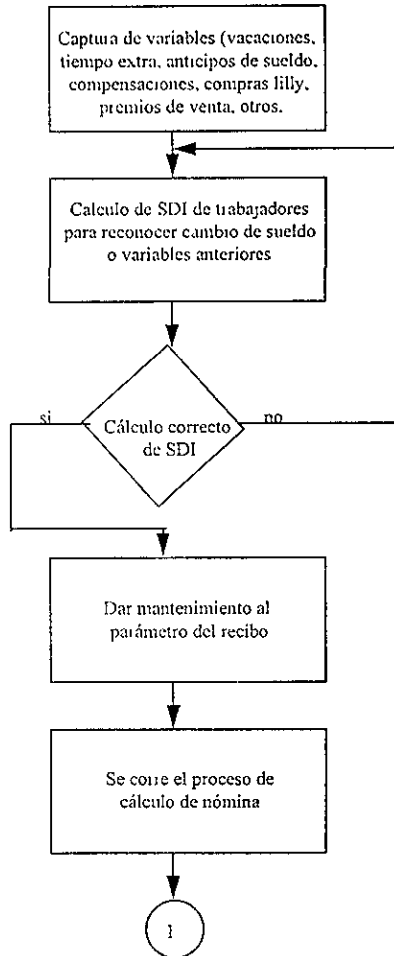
Captura de variables (vacaciones, tiempo extra, anticipos de sueldo, compensaciones, compras lilly, premios de venta, otros.

Calculo de SDI de trabajadores para reconocer cambio de sueldo o variables anteriores

si

Cálculo correcto de SDI

no

Dar mantenimiento al parámetro del recibo

Se corre el proceso de cálculo de nómina

1